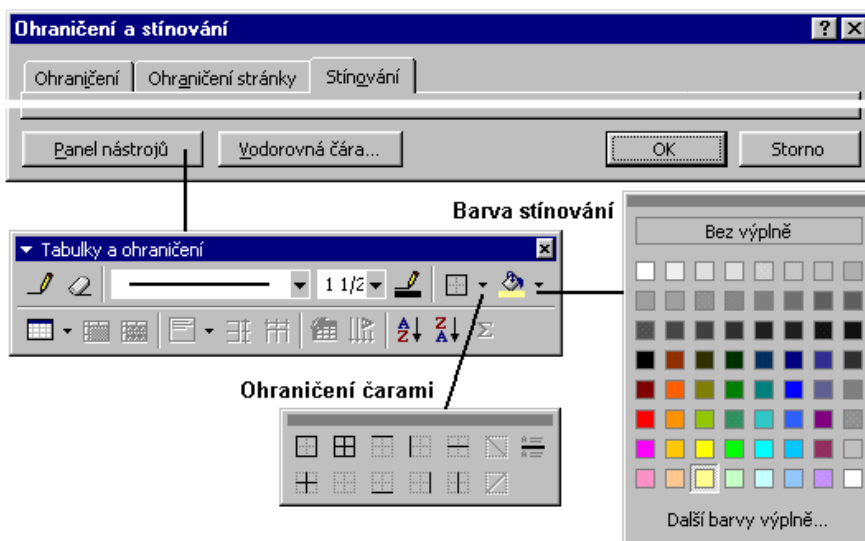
Ohraničení a stínování

Ohraničení | Ohraničení stránky | Stínování

Panel nástrojů | Vodorovná čára... | OK | Storno

Tabulky a ohraničení

1 1/2

Barva stínování

Bez výplně

Další barvy výplně...

Ohraničení čarami